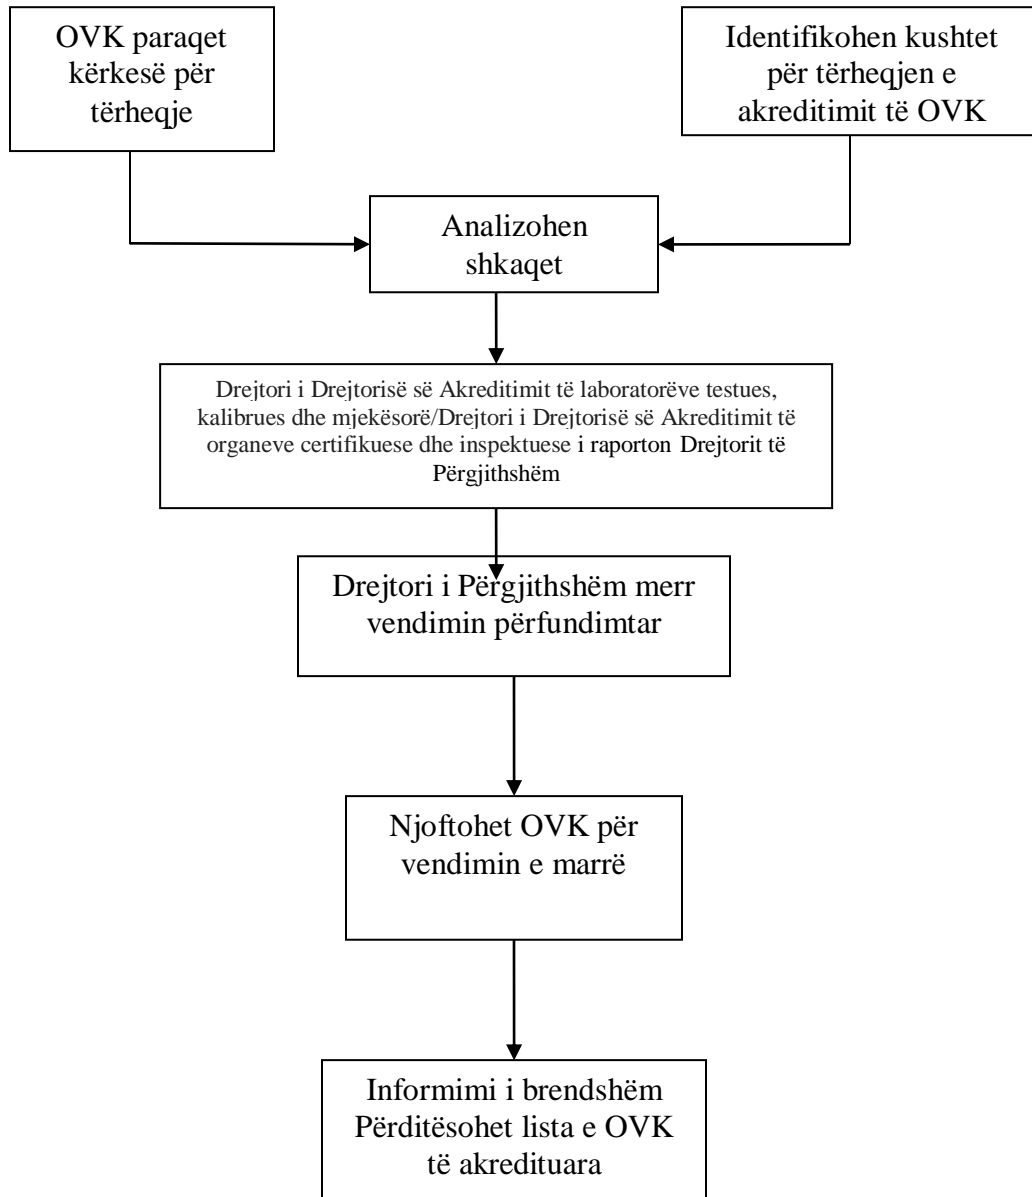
OVK paraqet kërkesë për tërheqje

Identifikohen kushtet për tërheqjen e akreditimit të OVK

Analizohen shkaqet

Drejtori i Drejtorisë së Akreditimit të laboratorëve testues, kalibrues dhe mjekësorë/Drejtori i Drejtorisë së Akreditimit të organeve certifikuese dhe inspektuese i raporton Drejtorit të Përgjithshëm

Drejtori i Përgjithshëm merr vendimin përfundimtar

Njoftohet OVK për vendimin e marrë

Informimi i brendshëm Përditësohet lista e OVK të akredituara